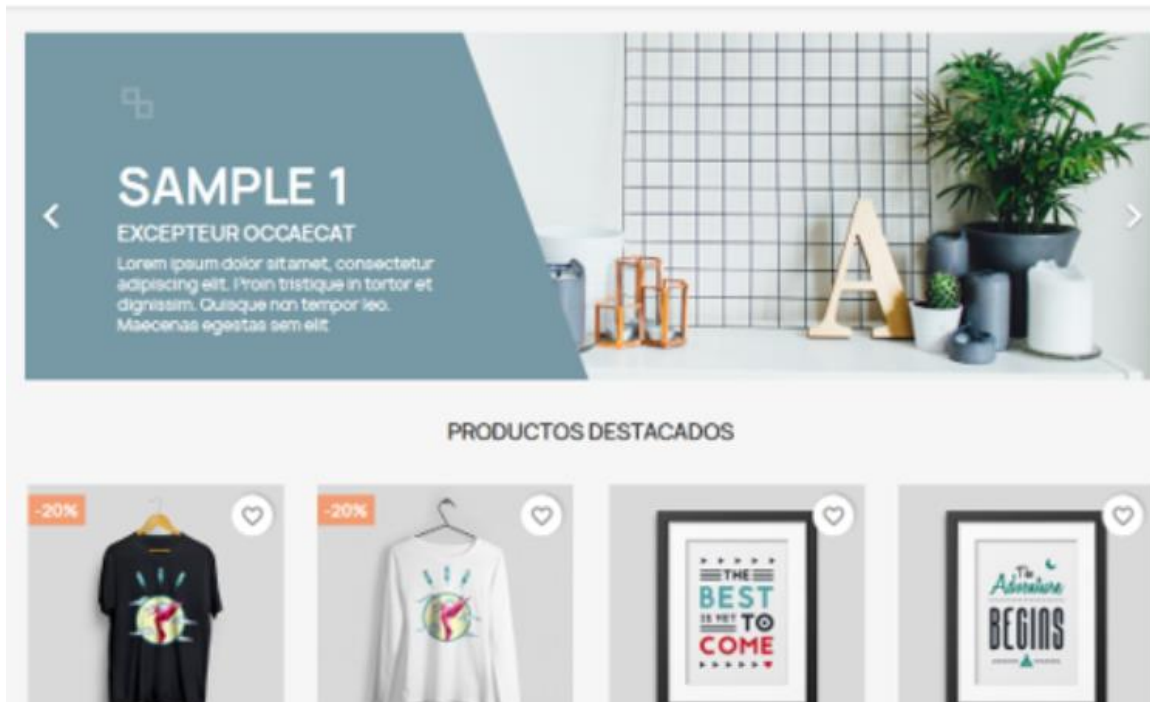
SAMPLE 1

EXCEPTEUR OCCAECAT

Lorem ipsum dolor sitamet, consectetur adipiscing elit. Proin tristique in tortor et dignissim. Quisque non tempor leo. Maecenas egestas sem elit

PRODUCTOS DESTACADOS

-20%

-20%

THE BEST IS YET TO COME

The Adventure BEGINS